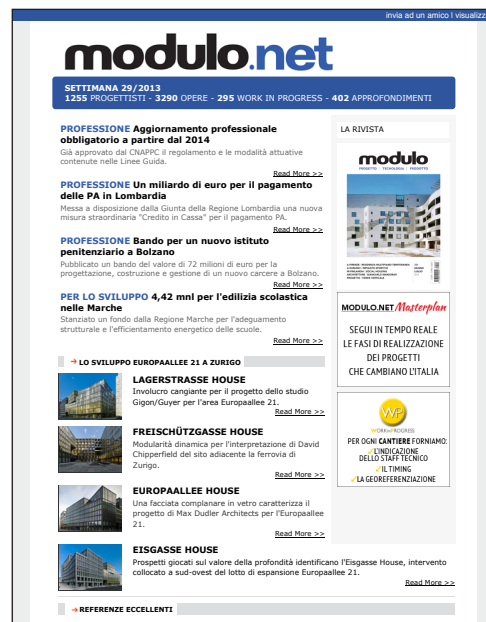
invia ad un amico | visualizz

modulo.net

SETTIMANA 29/2013
1255 PROGETTISTI - 3290 OPERE - 295 WORK IN PROGRESS - 402 APPROFONDIMENTI

PROFESSIONE Aggiornamento professionale obbligatorio a partire dal 2014
Già approvato dal CNAPPC il regolamento e le modalità attuative contenute nelle Linee Guida.
Read More >>

PROFESSIONE Un miliardo di euro per il pagamento delle PA in Lombardia
Messa a disposizione dalla Giunta della Regione Lombardia una nuova misura straordinaria "Credito in Cassa" per il pagamento PA.
Read More >>

PROFESSIONE Bando per un nuovo istituto penitenziario a Bolzano
Pubblicato un bando del valore di 72 milioni di euro per la progettazione, costruzione e gestione di un nuovo carcere a Bolzano.
Read More >>

PER LO SVILUPPO 4,42 mnl per l'edilizia scolastica nelle Marche
Stanziato un fondo dalla Regione Marche per l'adeguamento strutturale e l'efficientamento energetico delle scuole.
Read More >>

LA RIVISTA

modulo
PROGETTO | TECNOLOGIA | PROGETTO

MODULO.NET Masterplan
SEGUI IN TEMPO REALE LE FASI DI REALIZZAZIONE DEI PROGETTI CHE CAMBIANO L'ITALIA

WP WORK IN PROGRESS
PER OGNI CANTIERE FORNIAMO:
L'INDICAZIONE DELLO STAFF TECNICO
IL TIMING
LA GEOREFERENZIAZIONE

LO SVILUPPO EUROPAALLEE 21 A ZURIGO

LAGERSTRASSE HOUSE
Involucro cangiante per il progetto dello studio Gigon/Guyer per l'area Europaallee 21.
Read More >>

FREISCHÜTZGASSE HOUSE
Modularità dinamica per l'interpretazione di David Chipperfield del sito adiacente la ferrovia di Zurigo.
Read More >>

EUROPAALLEE HOUSE
Una facciata complanare in vetro caratterizza il progetto di Max Dudler Architects per l'Europaallee 21.
Read More >>

EISGASSE HOUSE
Prospetti giocati sul valore della profondità identificano l'Eisgasse House, intervento collocato a sud-ovest del lotto di espansione Europaallee 21.
Read More >>

REFERENZE ECCELLENTI